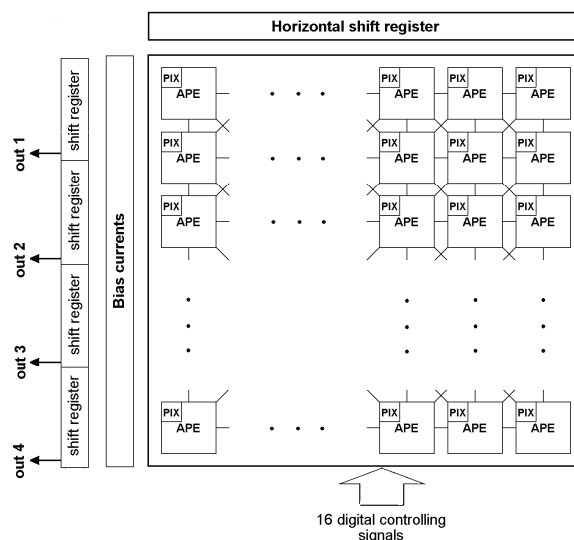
Horizontal shift register

out 1
out 2
out 3
out 4

shift register
shift register
shift register
shift register

Bias currents

PIX APE
PIX APE
PIX APE
PIX APE
PIX APE
PIX APE
PIX APE
PIX APE
PIX APE
PIX APE
PIX APE
PIX APE
PIX APE
PIX APE
PIX APE
PIX APE

16 digital controlling signals